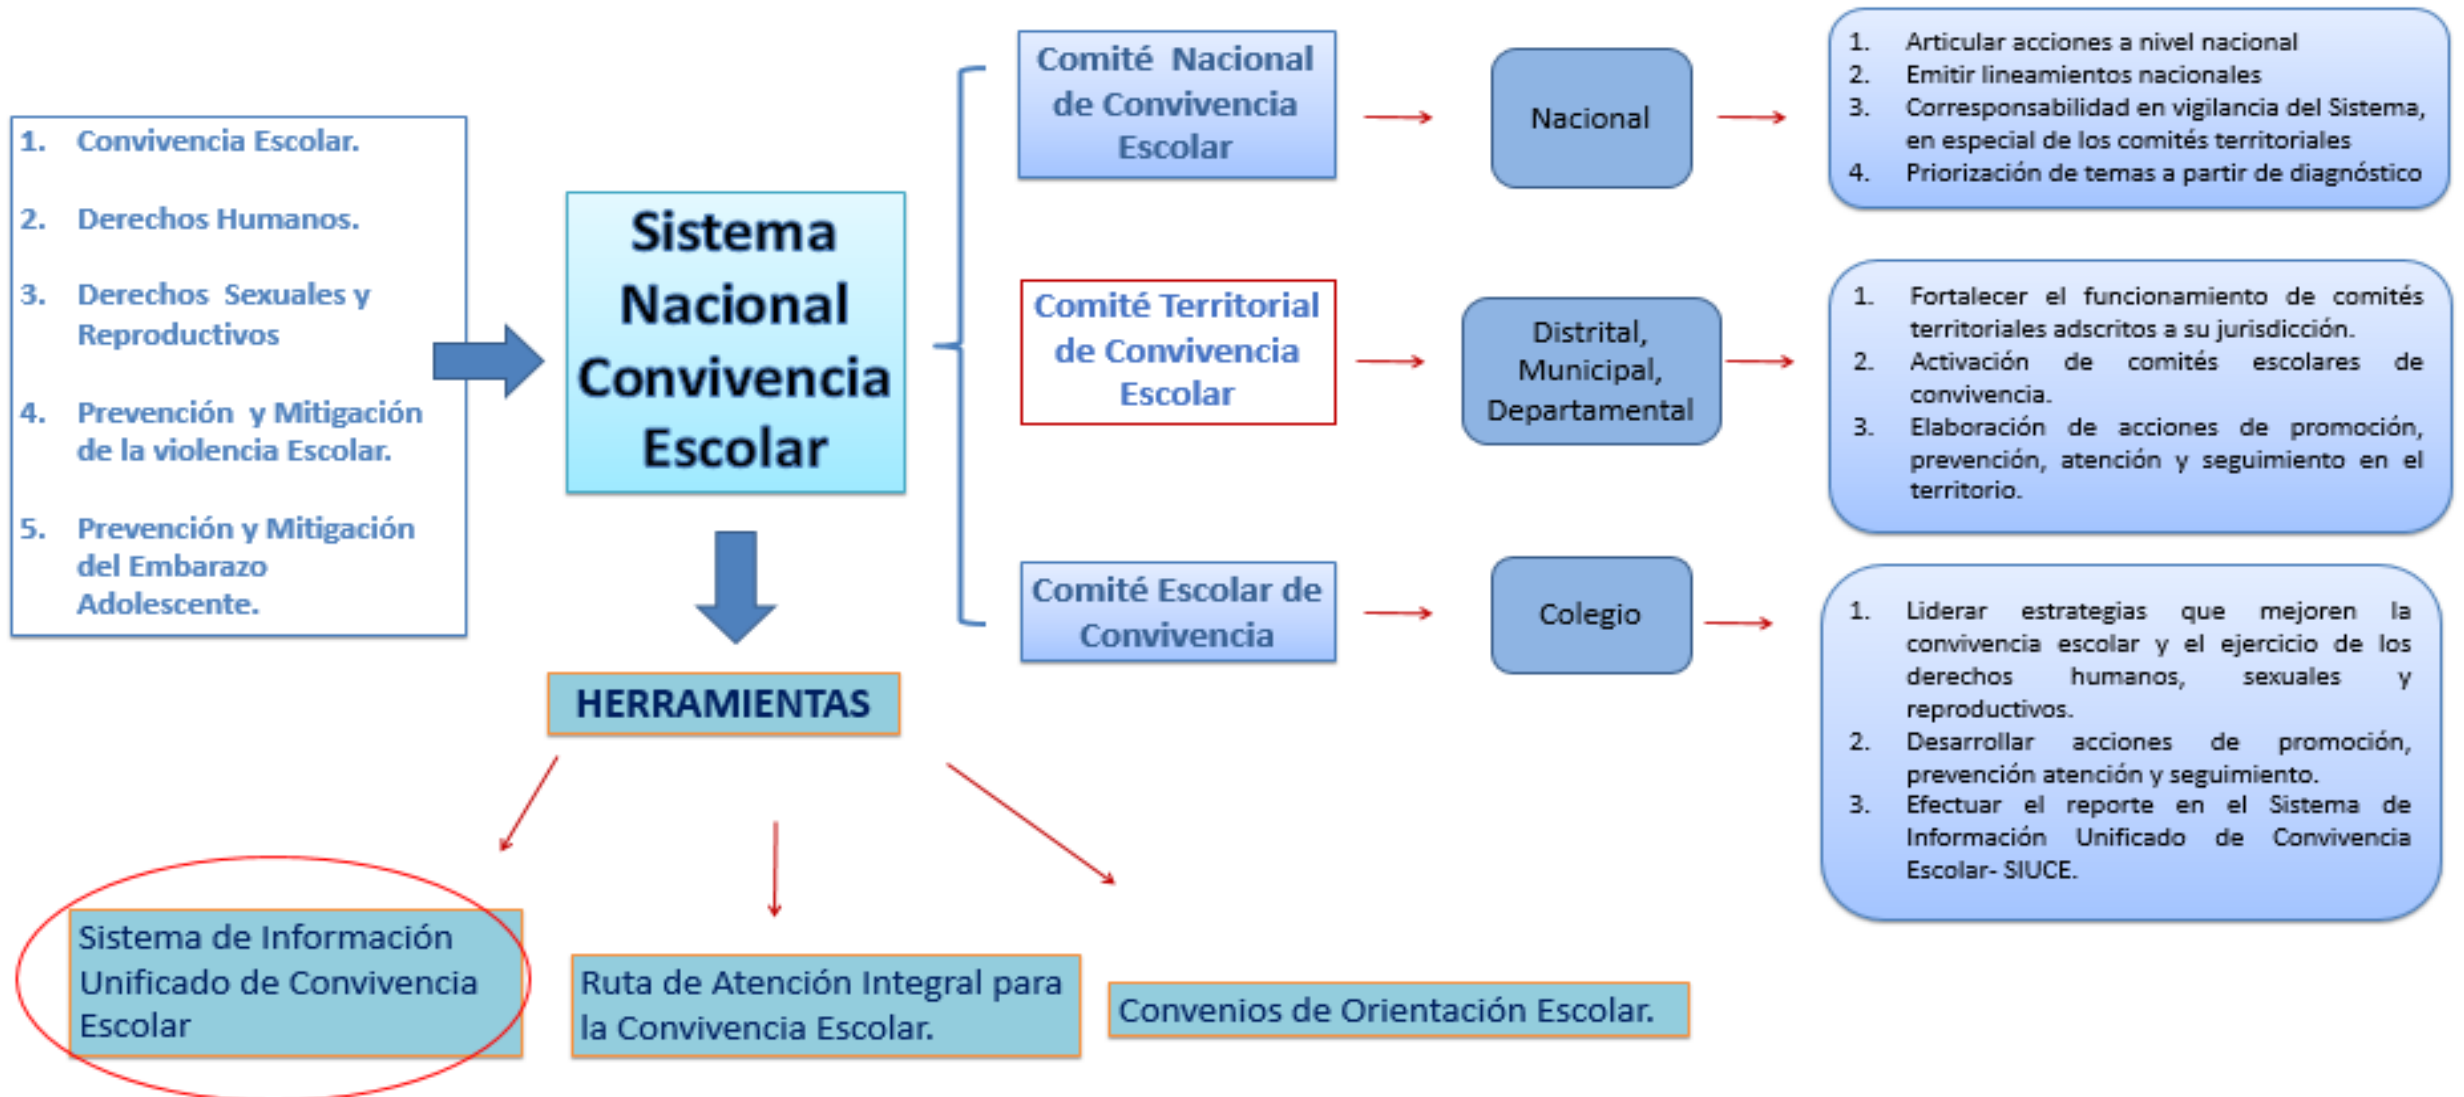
1. Convivencia Escolar.
2. Derechos Humanos.
3. Derechos Sexuales y Reproductivos
4. Prevención y Mitigación de la violencia Escolar.
5. Prevención y Mitigación del Embarazo Adolescente.

Sistema Nacional Convivencia Escolar

Comité Nacional de Convivencia Escolar

Nacional

1. Articular acciones a nivel nacional
2. Emitir lineamientos nacionales
3. Corresponsabilidad en vigilancia del Sistema, en especial de los comités territoriales
4. Priorización de temas a partir de diagnóstico

Comité Territorial de Convivencia Escolar

Distrital, Municipal, Departamental

1. Fortalecer el funcionamiento de comités territoriales adscritos a su jurisdicción.
2. Activación de comités escolares de convivencia.
3. Elaboración de acciones de promoción, prevención, atención y seguimiento en el territorio.

Comité Escolar de Convivencia

Colegio

1. Liderar estrategias que mejoren la convivencia escolar y el ejercicio de los derechos humanos, sexuales y reproductivos.
2. Desarrollar acciones de promoción, prevención atención y seguimiento.
3. Efectuar el reporte en el Sistema de Información Unificado de Convivencia Escolar- SIUCE.

HERRAMIENTAS

Sistema de Información Unificado de Convivencia Escolar

Ruta de Atención Integral para la Convivencia Escolar.

Convenios de Orientación Escolar.